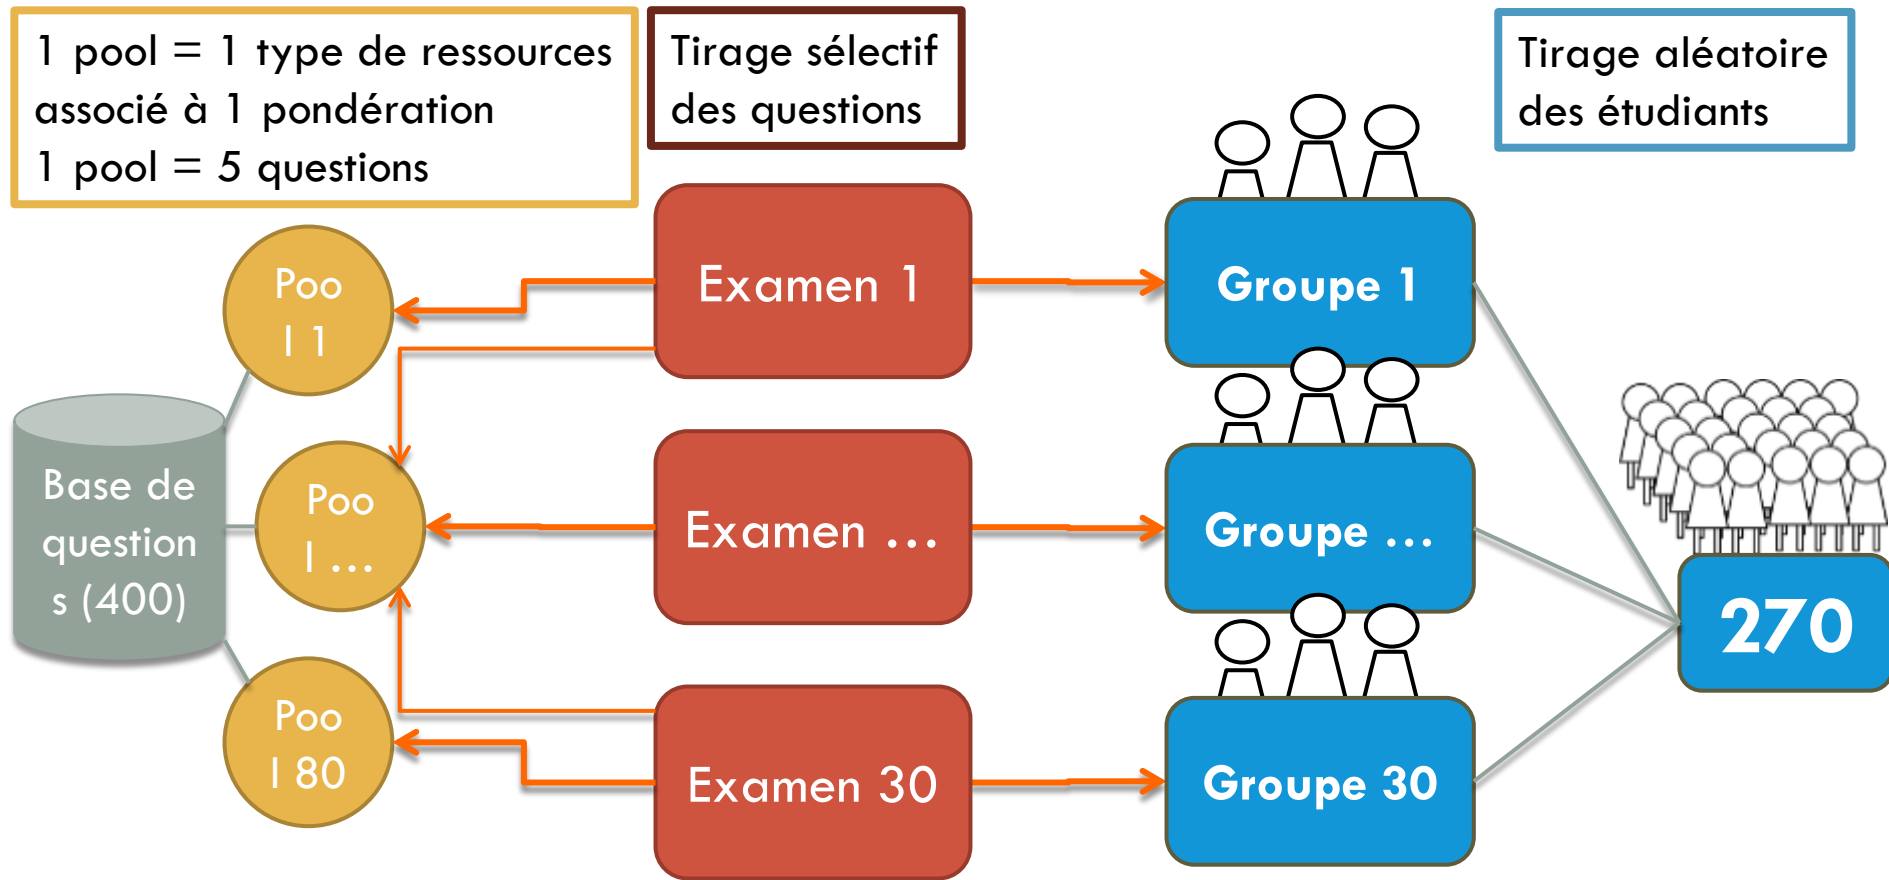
1 pool = 1 type de ressources associé à 1 pondération
1 pool = 5 questions

Tirage sélectif des questions

Tirage aléatoire des étudiants

Base de question s (400)

Poo l 1

Poo l …

Poo l 80

Examen 1

Examen …

Examen 30

Groupe 1

Groupe …

Groupe 30

270